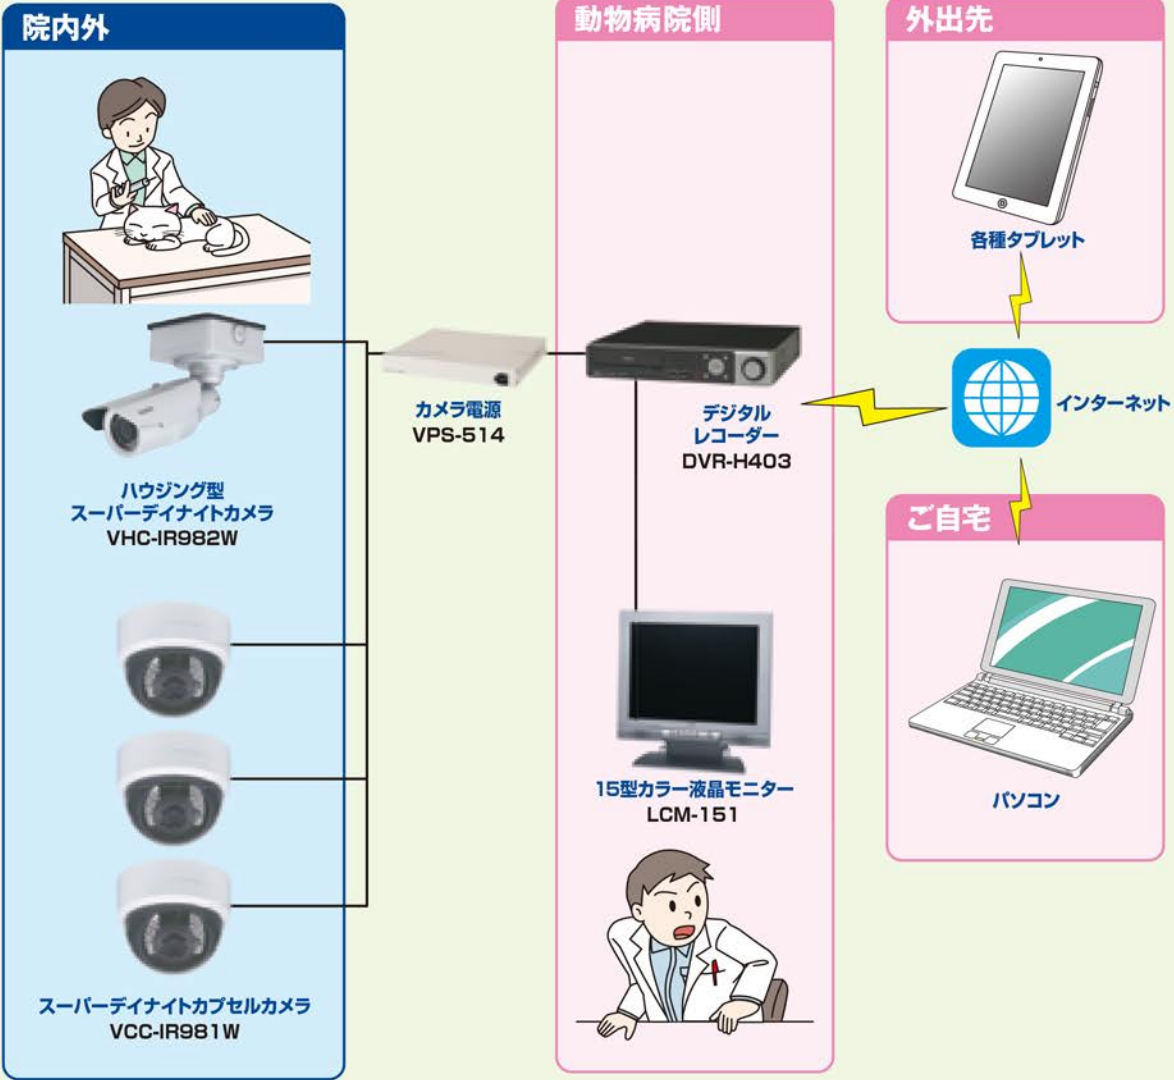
院内外

ハウジング型
スーパーデイナイトカメラ
VHC-IR982W

スーパーデイナイトカプセルカメラ
VCC-IR981W

カメラ電源
VPS-514

動物病院側

デジタル
レコーダー
DVR-H403

15型カラー液晶モニター
LCM-151

外出先

各種タブレット

インターネット

ご自宅

パソコン